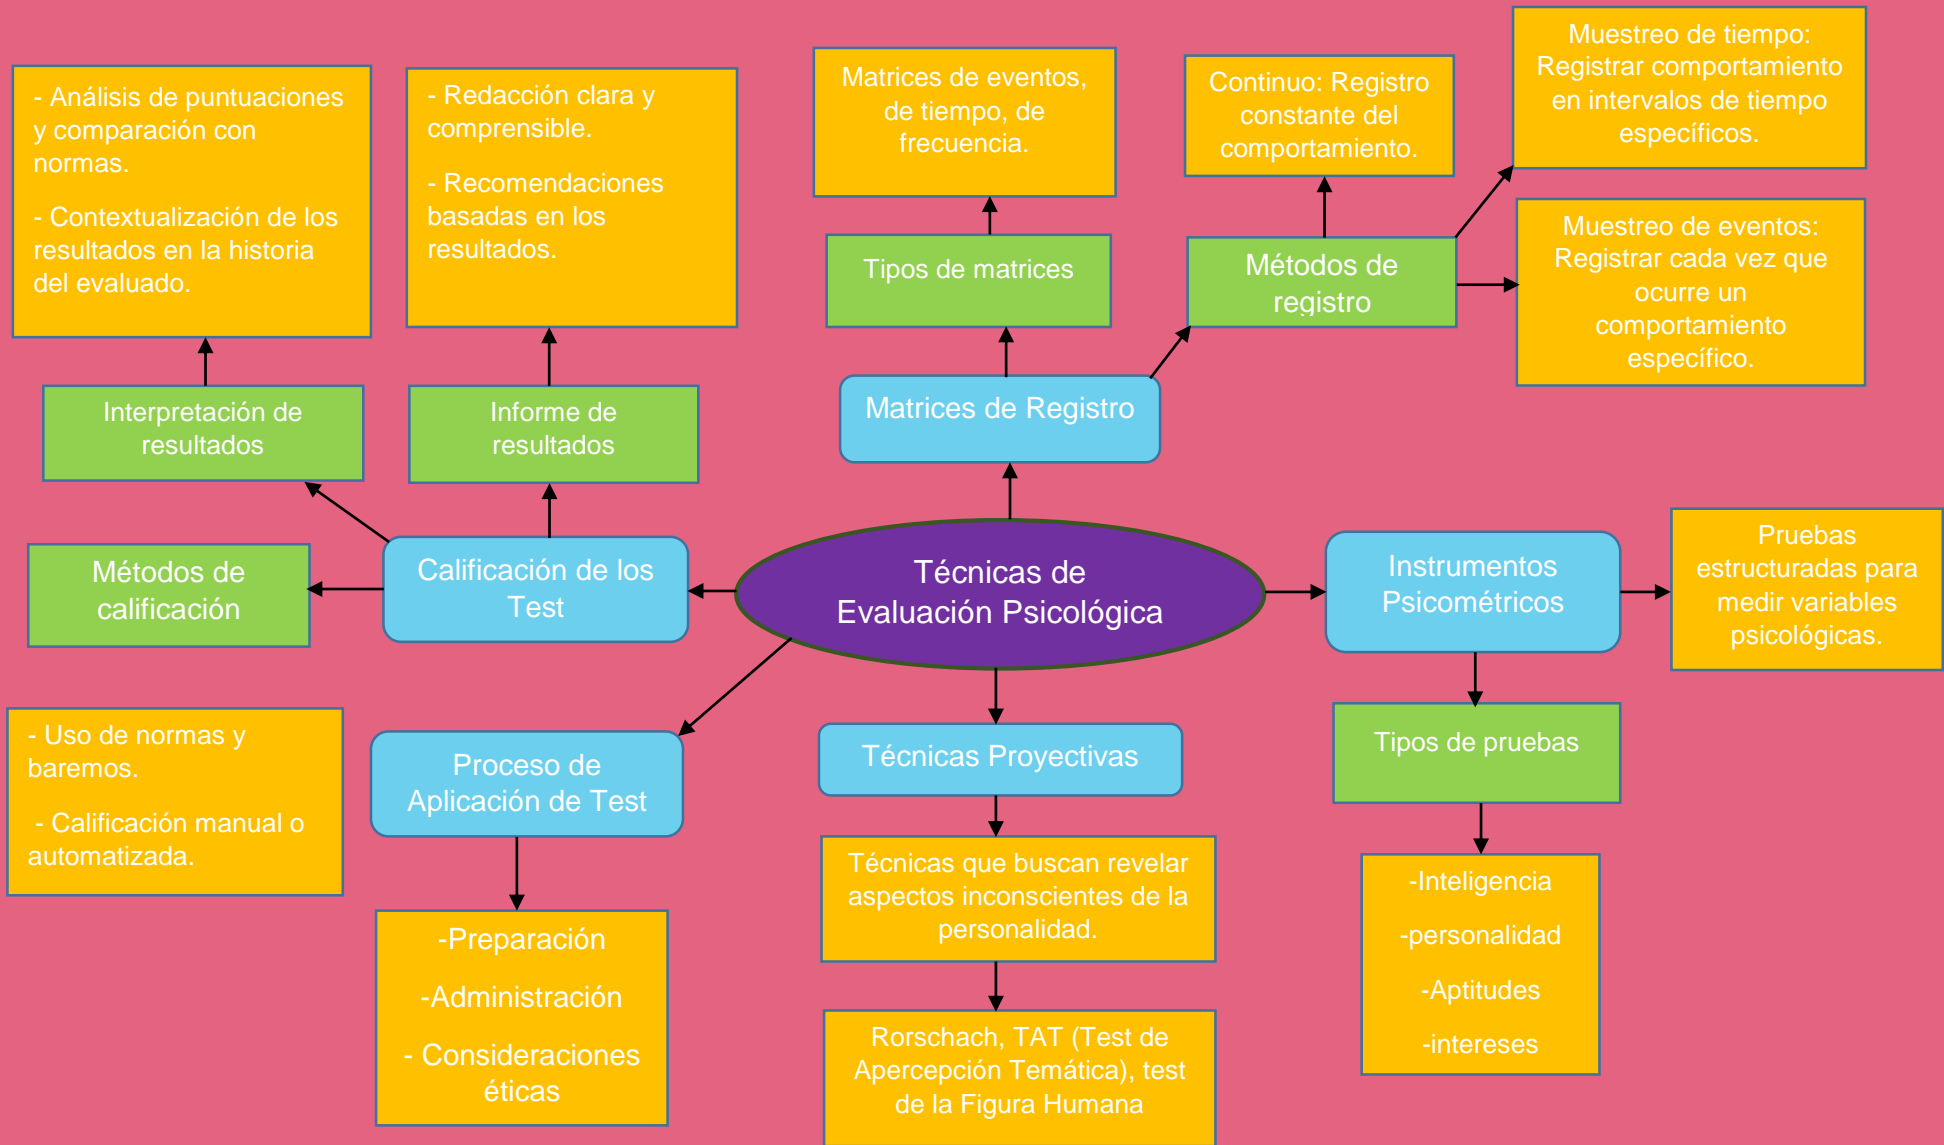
Técnicas de Evaluación Psicológica

Matrices de Registro

Tipos de matrices

Matrices de eventos, de tiempo, de frecuencia.

Métodos de registro

Continuo: Registro constante del comportamiento.

Muestreo de tiempo: Registrar comportamiento en intervalos de tiempo específicos.

Muestreo de eventos: Registrar cada vez que ocurre un comportamiento específico.

Calificación de los Test

Interpretación de resultados

- Análisis de puntuaciones y comparación con normas.

- Contextualización de los resultados en la historia del evaluado.

Informe de resultados

- Redacción clara y comprensible.

- Recomendaciones basadas en los resultados.

Métodos de calificación

- Uso de normas y baremos.

- Calificación manual o automatizada.

Proceso de Aplicación de Test

-Preparación

-Administración

- Consideraciones éticas

Técnicas Proyectivas

Técnicas que buscan revelar aspectos inconscientes de la personalidad.

Rorschach, TAT (Test de Apercepción Temática), test de la Figura Humana

Instrumentos Psicométricos

Pruebas estructuradas para medir variables psicológicas.

Tipos de pruebas

-Inteligencia

-personalidad

-Aptitudes

-intereses